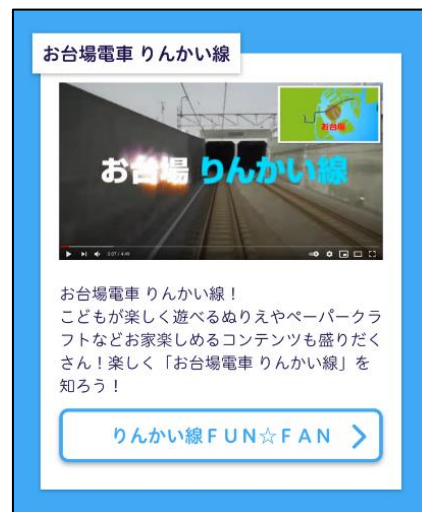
お台場電車 りんかい線

お台場

お台場 りんかい線

0:07 / 4:49

お台場電車 りんかい線！
こどもが楽しく遊べるぬりえやペーパークラフトなどお家楽しめるコンテンツも盛りだくさん！楽しく「お台場電車 りんかい線」を知ろう！

りんかい線FUN☆FAN ＞